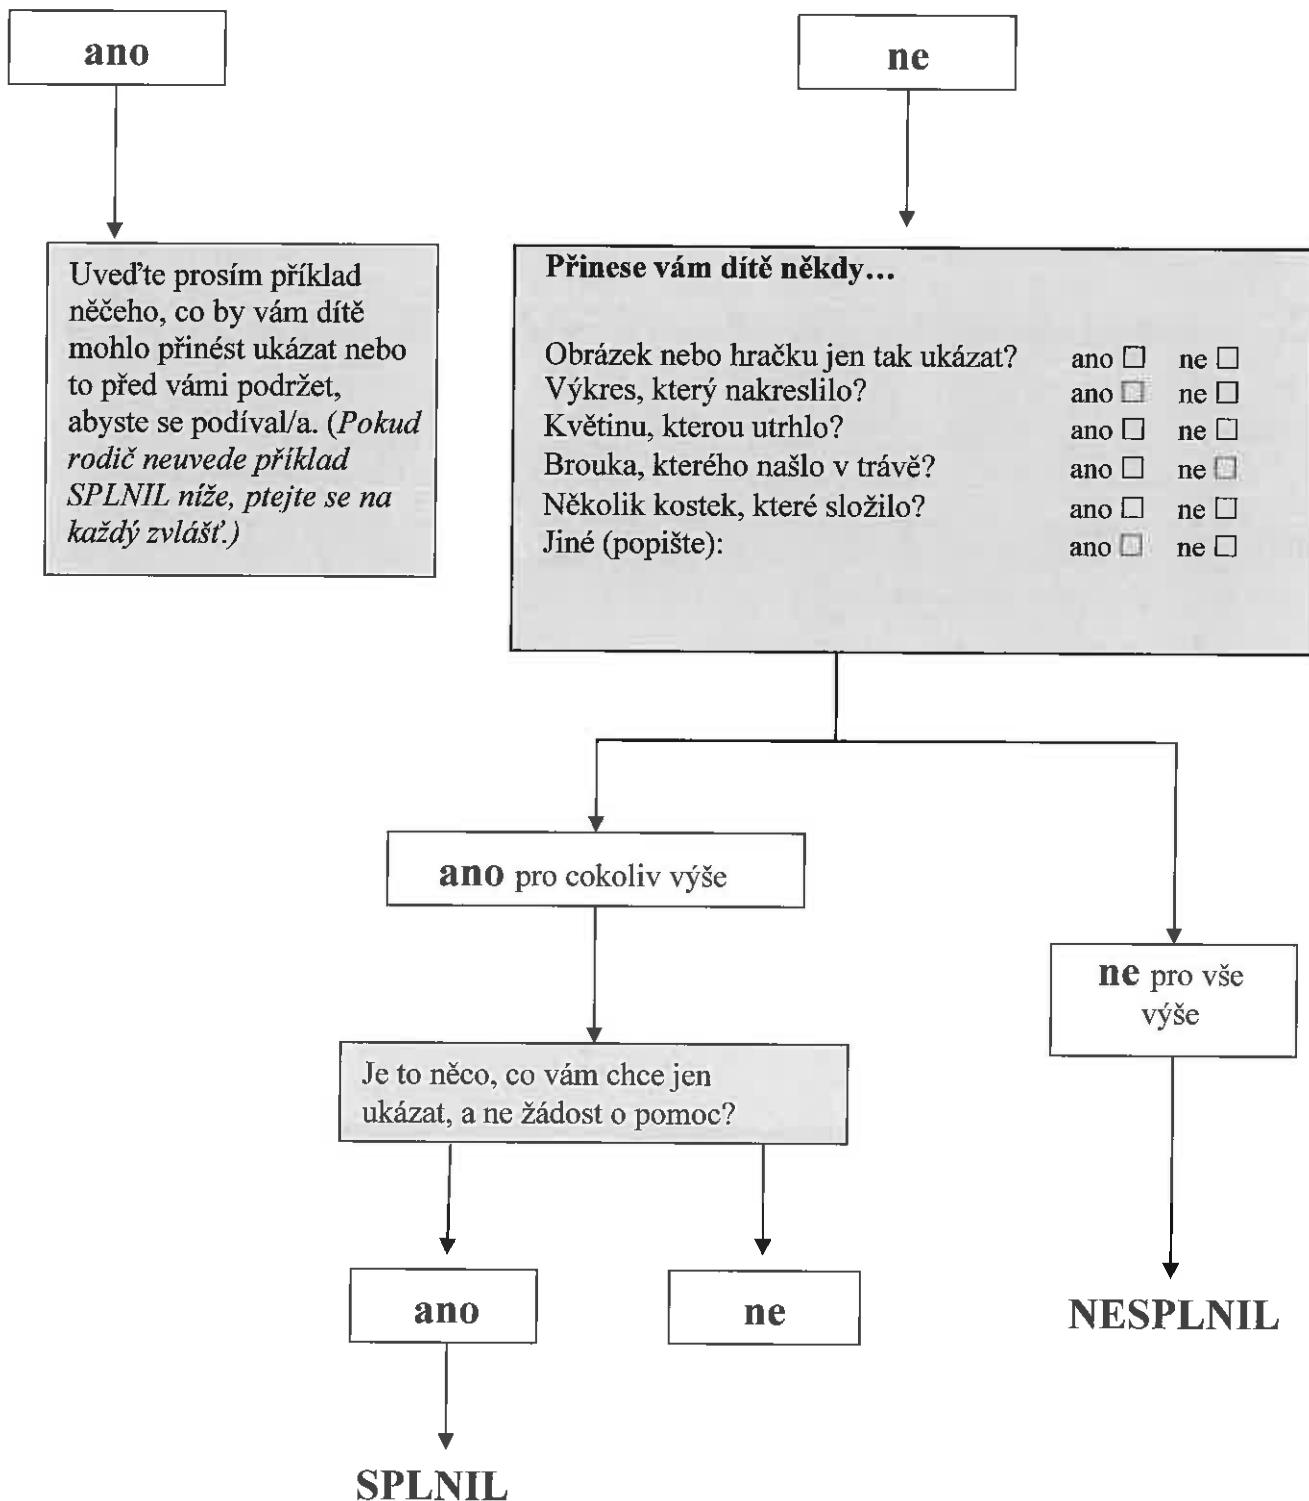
ano

ne

Uveďte prosím příklad něčeho, co by vám dítě mohlo přinést ukázat nebo to před vámi podržet, abyste se podíval/a. (*Pokud rodič neuvede příklad SPLNIL níže, ptejte se na každý zvlášť.)*

**Přinese vám dítě někdy…**

| | | |
|---|---|---|
| Obrázek nebo hračku jen tak ukázat? | ano ☐ | ne ☐ |
| Výkres, který nakreslilo? | ano ☐ | ne ☐ |
| Květinu, kterou utrhlo? | ano ☐ | ne ☐ |
| Brouka, kterého našlo v trávě? | ano ☐ | ne ☐ |
| Několik kostek, které složilo? | ano ☐ | ne ☐ |
| Jiné (popište): | ano ☐ | ne ☐ |

**ano** pro cokoliv výše

**ne** pro vše výše

Je to něco, co vám chce jen ukázat, a ne žádost o pomoc?

ano

ne

NESPLNIL

SPLNIL